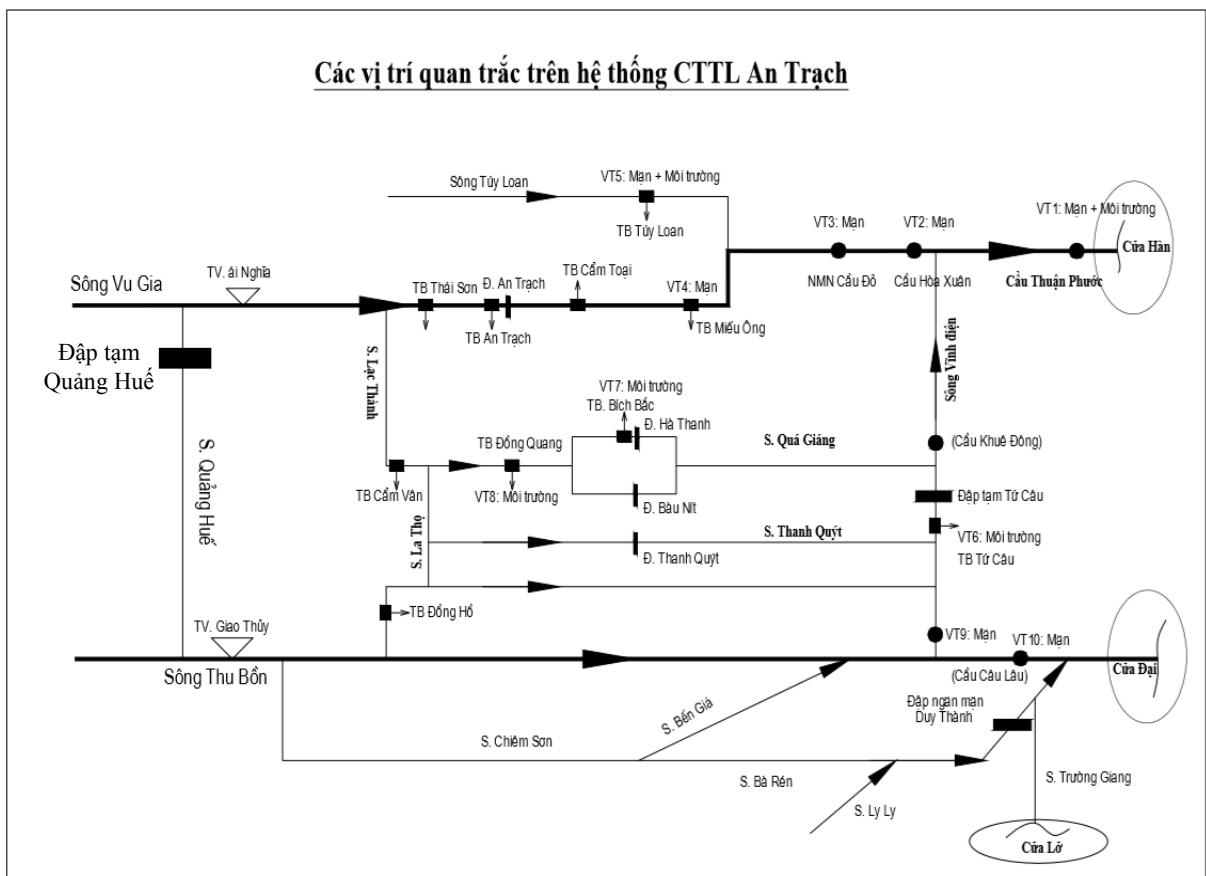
Các vị trí quan trắc trên hệ thống CTTL An Trạch

Sông Túy Loan

VT5: Mặn + Môi trường

TB Túy Loan

VT3: Mặn

VT2: Mặn

VT1: Mặn + Môi trường

Cửa Hàn

Sông Vu Gia

TV. ái Nghĩa

TB Thái Sơn

Đ. An Trạch

TB Cẩm Toại

VT4: Mặn

NMN Cầu Đỏ

Cầu Hòa Xuân

Cầu Thuận Phước

TB An Trạch

TB Miếu Ông

Đập tạm Quảng Huế

S. Lạc Thành

Sông Vĩnh điện

VT7: Môi trường

TB. Bích Bắc

Đ. Hà Thanh

TB Đồng Quang

S. Quá Giáng

(Cầu Khuê Đông)

S. Quảng Huế

TB Cẩm Vân

VT8: Môi trường

Đập tạm Tứ Câu

Đ. Bàu Nít

S. Thanh Quýt

VT6: Môi trường

S. La Thọ

Đ. Thanh Quýt

TB Tứ Câu

TB Đồng Hồ

TV. Giao Thủy

VT9: Mặn

VT10: Mặn

Sông Thu Bồn

(Cầu Câu Lâu)

Cửa Đại

S. Bến Giá

Đập ngăn mặn Duy Thành

S. Chiêm Sơn

S. Bà Rén

S. Trường Giang

S. Ly Ly

Cửa Lở